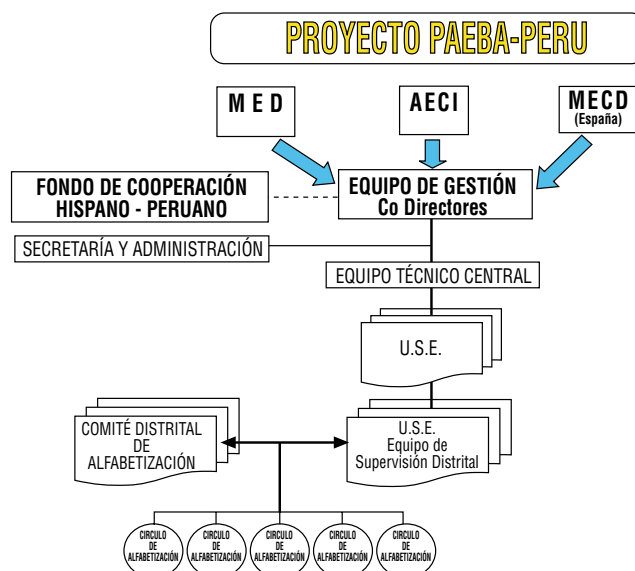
PROYECTO PAEBA-PERU

M E D

AECI

MECD
(España)

FONDO DE COOPERACIÓN
HISPANO - PERUANO

EQUIPO DE GESTIÓN
Co Directores

SECRETARÍA Y ADMINISTRACIÓN

EQUIPO TÉCNICO CENTRAL

U.S.E.

COMITÉ DISTRITAL DE ALFABETIZACIÓN

U.S.E.
Equipo de Supervisión Distrital

CIRCULO DE ALFABETIZACIÓN

CIRCULO DE ALFABETIZACIÓN

CIRCULO DE ALFABETIZACIÓN

CIRCULO DE ALFABETIZACIÓN

CIRCULO DE ALFABETIZACIÓN